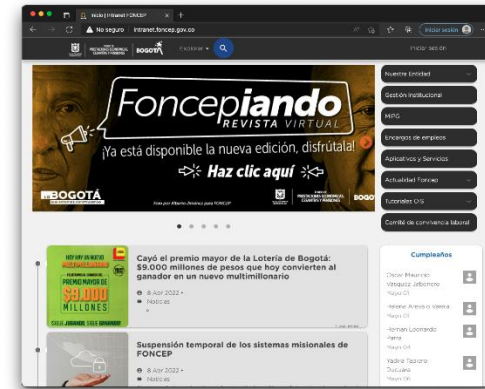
Inicio | Intranet FONCEP
No seguro | intranet.foncep.gov.co
Iniciar sesión
BOGOTÁ
Explorar
Iniciar sesión

Foncepiando
REVISTA VIRTUAL
¡Ya está disponible la nueva edición, disfrútala!
Haz clic aquí
BOGOTÁ

Nuestra Entidad
Gestión Institucional
MIPG
Encargos de empleos
Aplicativos y Servicios
Actualidad Foncep
Tutoriales O/S
Comité de convivencia laboral

Cayó el premio mayor de la Lotería de Bogotá: $9.000 millones de pesos que hoy convierten al ganador en un nuevo multimillonario
8 Abr 2022
Noticias

PREMIO MAYOR DE
$9.000
MILLONES

Suspensión temporal de los sistemas misionales de FONCEP
8 Abr 2022
Noticias

Cumpleaños
Oscar Mauricio Vasquez Jaramillo
Mayo 01
Helena Arévalo Varela
Mayo 01
Hernan Leonardo Parra
Mayo 01
Yadira Tapiero Dulcuaya
Mayo 01